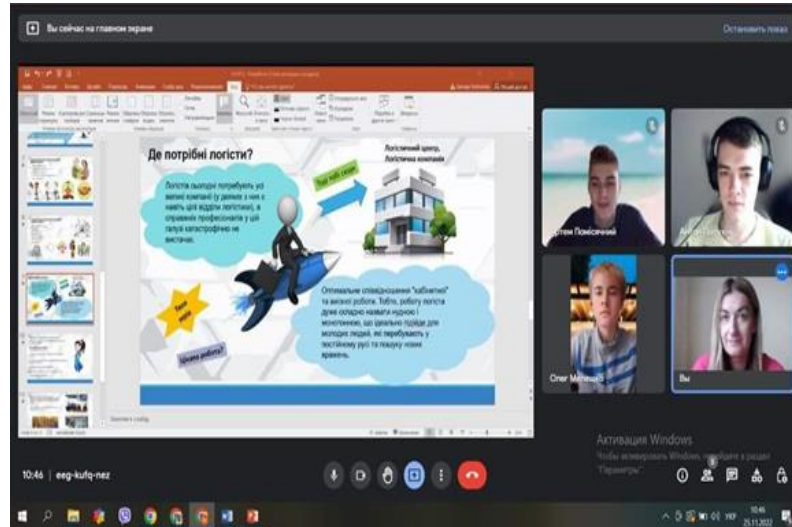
Вы сейчас на главном экране

Остановить показ

Де потрібні логісти?

Логісти сьогодні потрібують усі великі компанії (у деяких з них є навіть цілі відділи логістики), а справжніх професіоналів у цій галузі катастрофічно не вистачає.

Логістичний центр, Логістична компанія

Тут твоє місце

Оптимальне співвідношення "кабінетної" та виїзної роботи. Тобто, роботу логіста дуже складно назвати нудною і монотонною, що ідеально підійде для молодих людей, які перебувають у постійному русі та пошуку нових вражень.

Цікава робота?

Артем Понісячний

Олег Мельник

Вы

Активация Windows

Чтобы активировать Windows, перейдите в раздел "Параметры".

10:46 | eeg-kufq-nez

10:46
25.11.2022